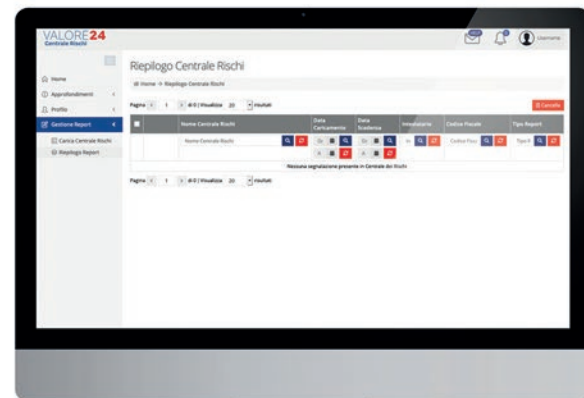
VALORE24
Centrale Rischi

Username

Home
Approfondimenti
Profilo
Gestione Report
Carica Centrale Rischi
Riepilogo Report

Riepilogo Centrale Rischi

Home > Riepilogo Centrale Rischi

Pagina 1 di 0 | Visualizza 20 risultati

Cancella

| | Nome Centrale Rischi | Data Caricamento | Data Scadenza | Intestatario | Codice Fiscale | Tipo Report |
|---|---|---|---|---|---|---|
| | Nome Centrale Rischi | Da A | Da A | | Codice Fisc | Tipo R |

Nessuna segnalazione presente in Centrale dei Rischi

Pagina 1 di 0 | Visualizza 20 risultati